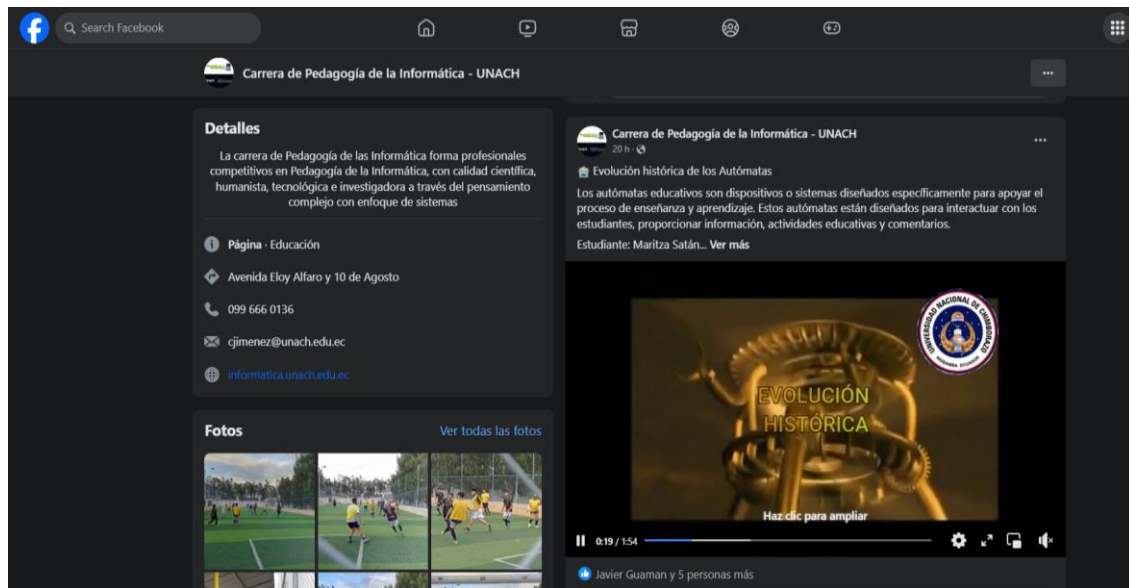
Search Facebook

Carrera de Pedagogía de la Informática - UNACH

...

Detalles

La carrera de Pedagogía de las Informática forma profesionales competitivos en Pedagogía de la Informática, con calidad científica, humanista, tecnológica e investigadora a través del pensamiento complejo con enfoque de sistemas

Página · Educación

Avenida Eloy Alfaro y 10 de Agosto

099 666 0136

cjimenez@unach.edu.ec

informatica.unach.edu.ec

Fotos

Ver todas las fotos

Carrera de Pedagogía de la Informática - UNACH

20 h ·

...

Evolución histórica de los Autómatas

Los autómatas educativos son dispositivos o sistemas diseñados específicamente para apoyar el proceso de enseñanza y aprendizaje. Estos autómatas están diseñados para interactuar con los estudiantes, proporcionar información, actividades educativas y comentarios.

Estudiante: Maritza Satán... Ver más

UNIVERSIDAD NACIONAL DE CHIMBORAZO

EVOLUCIÓN HISTÓRICA

Haz clic para ampliar

0:19 / 1:54

Javier Guaman y 5 personas más